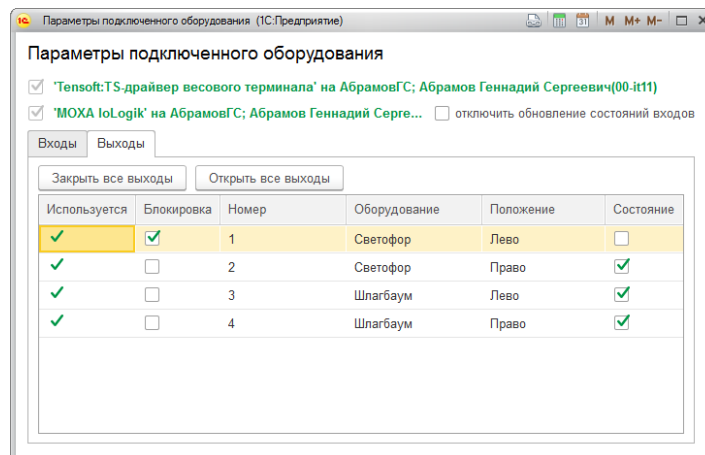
1С Параметры подключенного оборудования (1С:Предприятие) M M+ M-

Параметры подключенного оборудования

'Tensoft:TS-драйвер весового терминала' на АбрамовГС; Абрамов Геннадий Сергеевич(00-it11)

'MOXA IoLogik' на АбрамовГС; Абрамов Геннадий Серге... отключить обновление состояний входов

Входы | Выходы

Закрыть все выходы | Открыть все выходы

| Используется | Блокировка | Номер | Оборудование | Положение | Состояние |
|---|---|---|---|---|---|
| ✓ | ✓ | 1 | Светофор | Лево | |
| ✓ | | 2 | Светофор | Право | ✓ |
| ✓ | | 3 | Шлагбаум | Лево | ✓ |
| ✓ | | 4 | Шлагбаум | Право | ✓ |